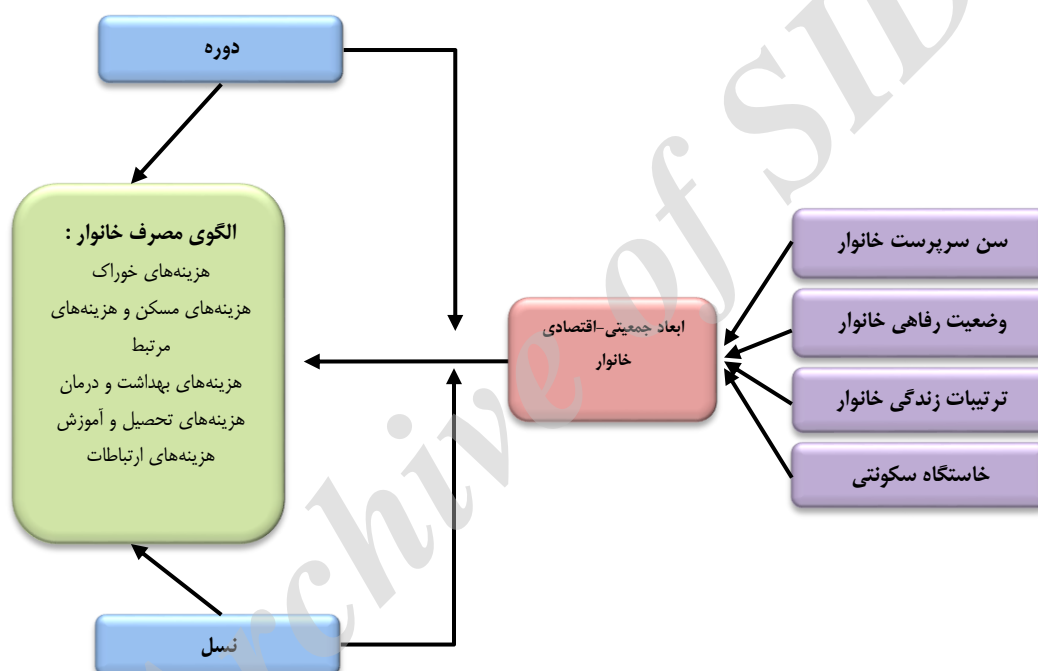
دوره

الگوی مصرف خانوار :
هزینه‌های خوراک
هزینه‌های مسکن و هزینه‌های مرتبط
هزینه‌های بهداشت و درمان
هزینه‌های تحصیل و آموزش
هزینه‌های ارتباطات

ابعاد جمعیتی-اقتصادی خانوار

سن سرپرست خانوار
وضعیت رفاهی خانوار
ترتیبات زندگی خانوار
خاستگاه سکونتی

نسل

Archive of SID